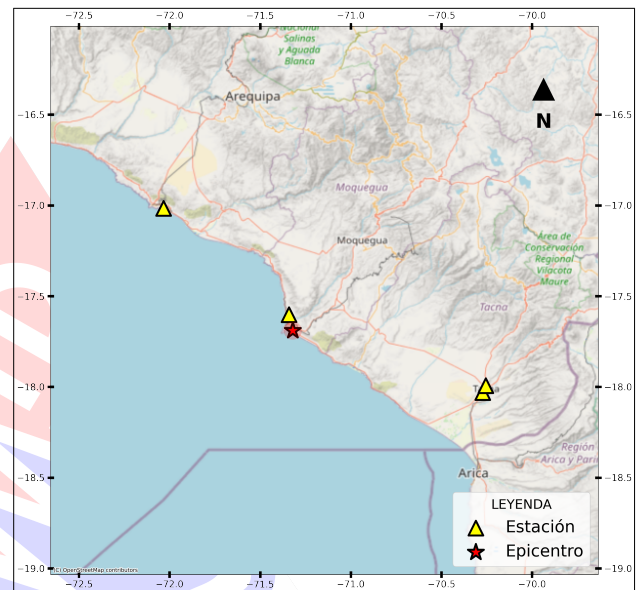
−72.5 −72.0 −71.5 −71.0 −70.5 −70.0

Nacional Salinas y Aguada Blanca

Arequipa

N

−16.5 −16.5

Moquegua

−17.0 −17.0

Moquegua

Área de Conservación Regional Vilacota Maure

−17.5 −17.5

Tacna

−18.0 −18.0

Región Arica y Pari

Arica

−18.5 −18.5

LEYENDA

Estación

Epicentro

(C) OpenStreetMap contributors

−19.0 −19.0

−72.5 −72.0 −71.5 −71.0 −70.5 −70.0